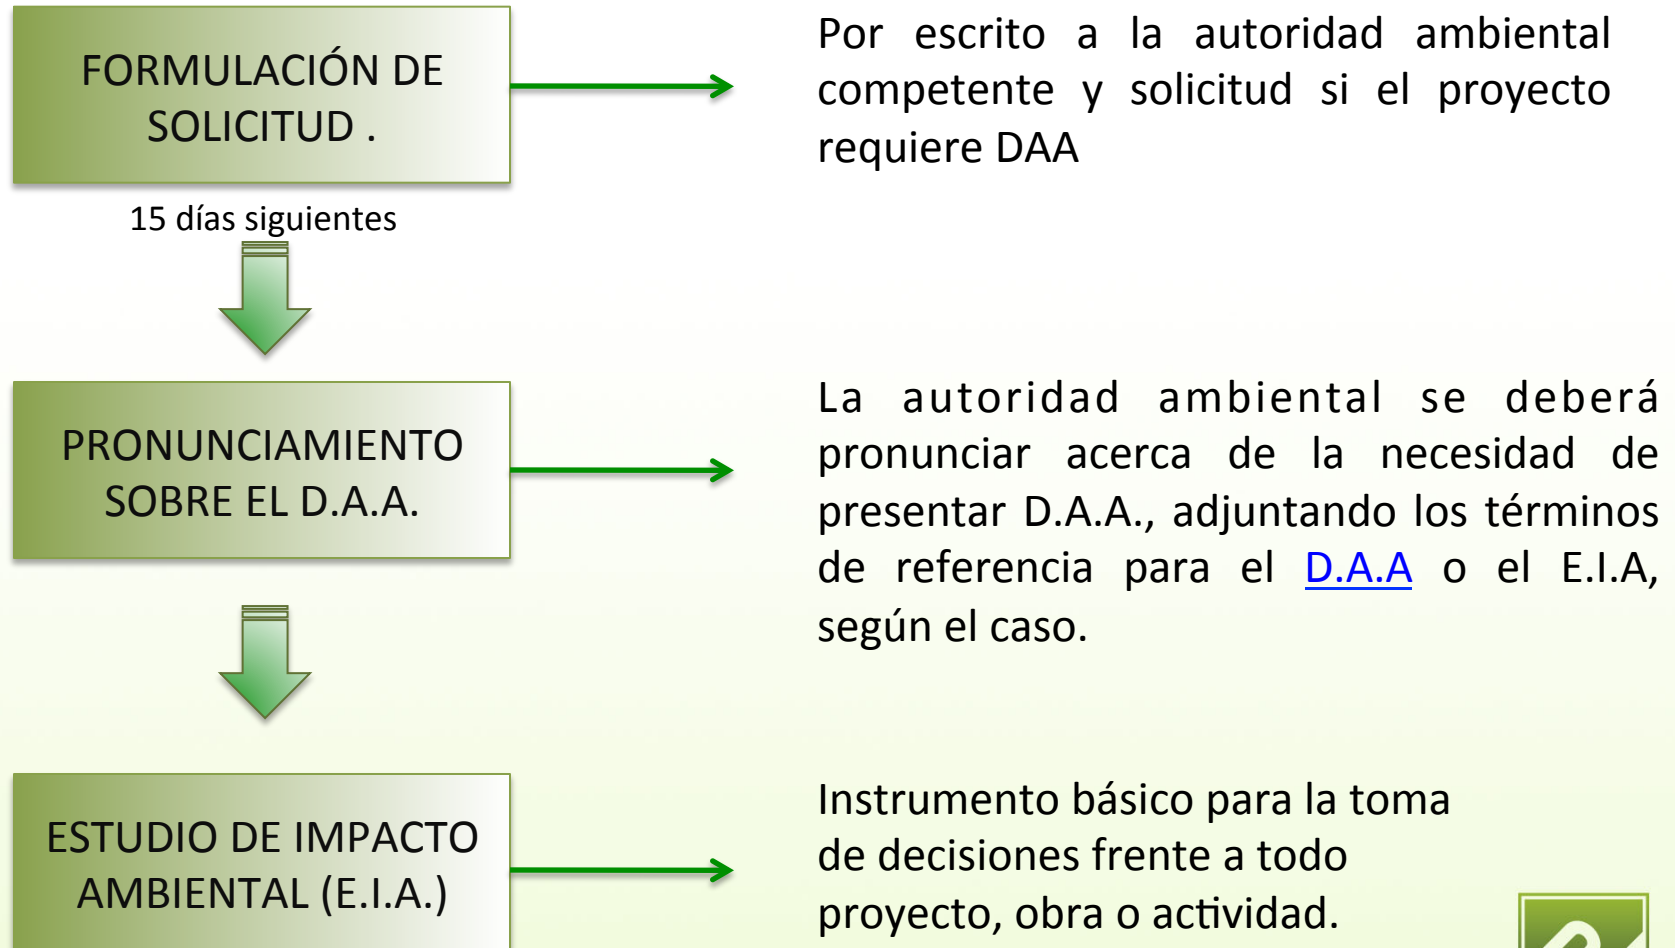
FORMULACIÓN DE SOLICITUD .

Por escrito a la autoridad ambiental competente y solicitud si el proyecto requiere DAA

15 días siguientes

PRONUNCIAMIENTO SOBRE EL D.A.A.

La autoridad ambiental se deberá pronunciar acerca de la necesidad de presentar D.A.A., adjuntando los términos de referencia para el D.A.A o el E.I.A, según el caso.

ESTUDIO DE IMPACTO AMBIENTAL (E.I.A.)

Instrumento básico para la toma de decisiones frente a todo proyecto, obra o actividad.